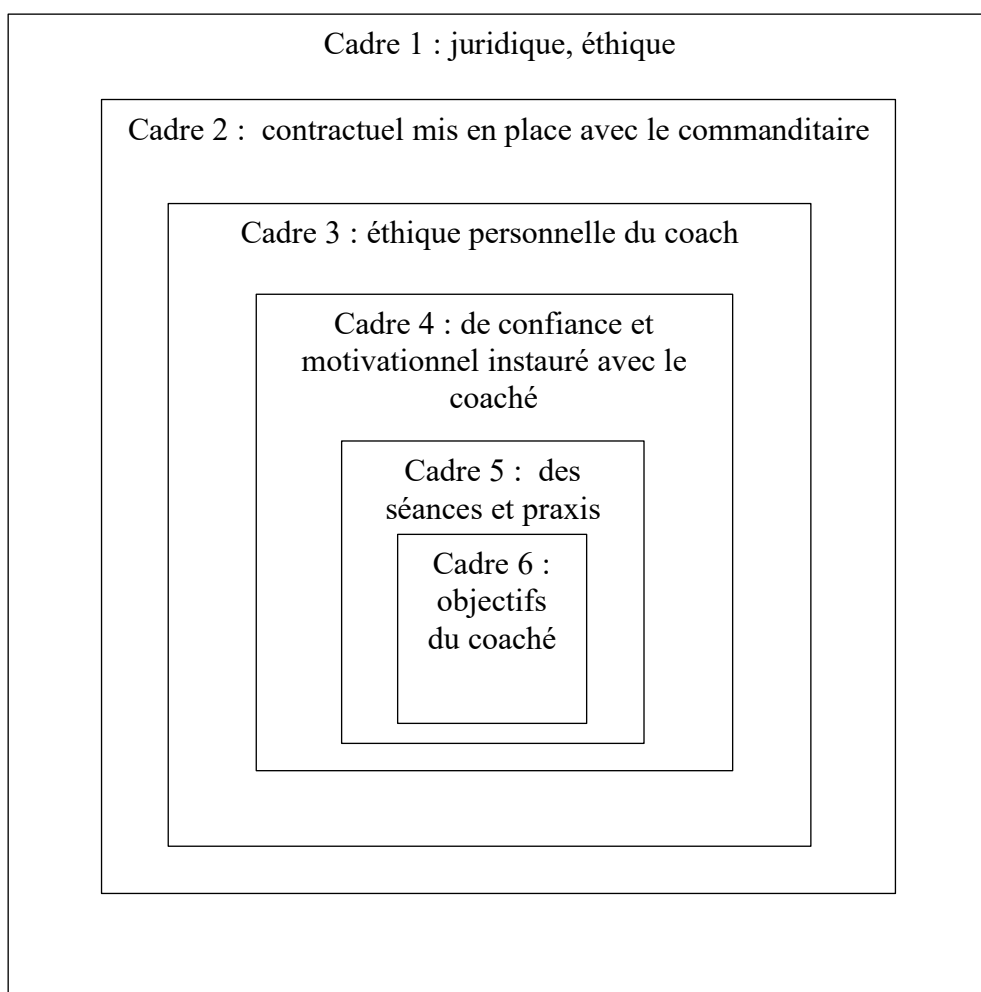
Cadre 1 : juridique, éthique

Cadre 2 : contractuel mis en place avec le commanditaire

Cadre 3 : éthique personnelle du coach

Cadre 4 : de confiance et motivationnel instauré avec le coaché

Cadre 5 : des séances et praxis

Cadre 6 : objectifs du coaché